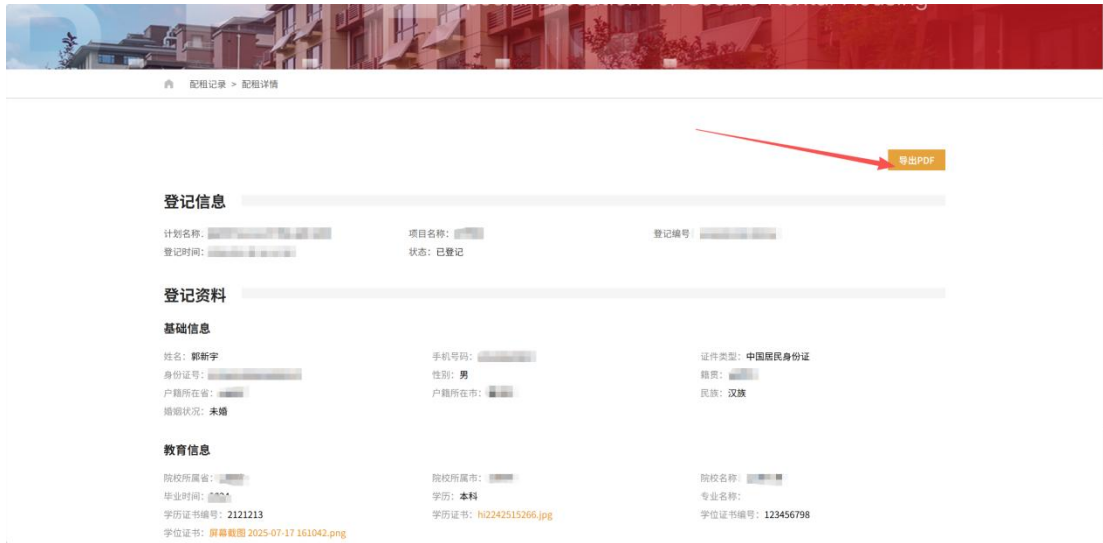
配租记录 > 配租详情

导出PDF

登记信息

计划名称: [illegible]
项目名称: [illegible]
登记编号 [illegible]
登记时间: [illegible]
状态: 已登记

登记资料

基础信息

姓名: 郭新宇
手机号码: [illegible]
证件类型: 中国居民身份证
身份证号: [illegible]
性别: 男
籍贯: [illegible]
户籍所在省: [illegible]
户籍所在市: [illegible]
民族: 汉族
婚姻状况: 未婚

教育信息

院校所属省: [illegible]
院校所属市: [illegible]
院校名称: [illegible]
毕业时间: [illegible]
学历: 本科
专业名称:
学历证书编号: 2121213
学历证书: hi2242515266.jpg
学位证书编号: 123456798
学位证书: 屏幕截图 2025-07-17 161042.png